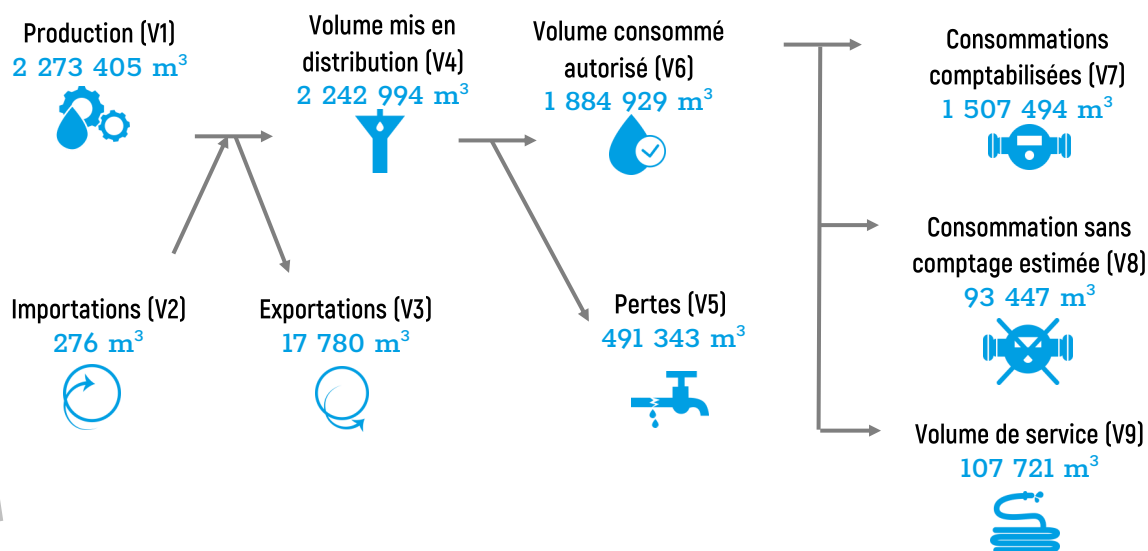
Production (V1)
2 273 405 m³

Volume mis en distribution (V4)
2 242 994 m³

Volume consommé autorisé (V6)
1 884 929 m³

Consommations comptabilisées (V7)
1 507 494 m³

Consommation sans comptage estimée (V8)
93 447 m³

Importations (V2)
276 m³

Exportations (V3)
17 780 m³

Pertes (V5)
491 343 m³

Volume de service (V9)
107 721 m³